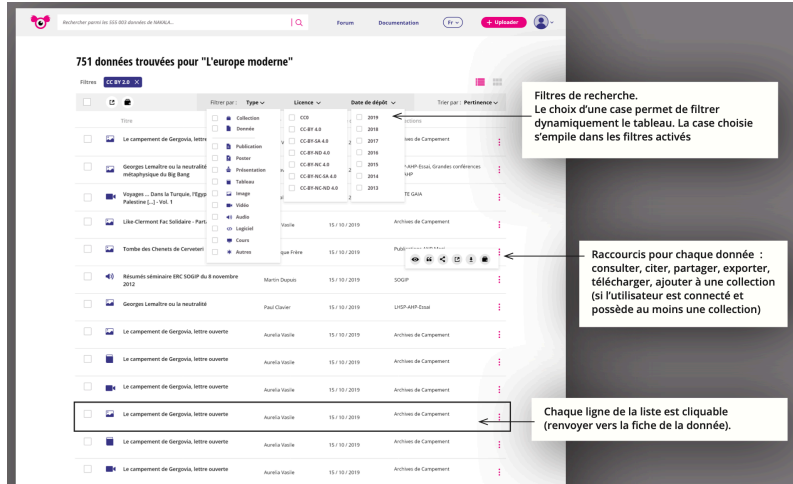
Rechercher parmi les 555 003 données de NAKALA...

Forum Documentation FR + Uploader

751 données trouvées pour "L'europe moderne"

Filtres CC BY 2.0 ×

Filtrer par : Type Licence Date de dépôt Trier par : Pertinence

Titre

Collection
Donnée
Publication
Poster
Présentation
Tableau
Image
Vidéo
Audio
Logiciel
Cours
Autres

CC0
CC-BY-4.0
CC-BY-SA-4.0
CC-BY-ND-4.0
CC-BY-NC-4.0
CC-BY-NC-SA-4.0
CC-BY-NC-ND-4.0

2019
2018
2017
2016
2015
2014
2013

| | Titre | | | |
|---|---|---|---|---|
| | Le campement de Gergovia, lettre ouverte | | | Archives de Campement |
| | Georges Lemaître ou la neutralité métaphysique du Big Bang | | | LHSP-AHP-Essai, Grandes conférences AHP |
| | Voyages ... Dans la Turquie, l'Egypte Palestine [...] - Vol. 1 | | | TE GAIA |
| | Like-Clermont Fac Solidaire - Parti | Aurelia Vasile | 15 / 10 / 2019 | Archives de Campement |
| | Tombe des Chenets de Cerveteri | Angélique Frère | 15 / 10 / 2019 | Publications AHP-Maxi |
| | Résumés séminaire ERC SOGIP du 8 novembre 2012 | Martin Dupuis | 15 / 10 / 2019 | SOGIP |
| | Georges Lemaître ou la neutralité | Paul Clavier | 15 / 10 / 2019 | LHSP-AHP-Essai |
| | Le campement de Gergovia, lettre ouverte | Aurelia Vasile | 15 / 10 / 2019 | Archives de Campement |
| | Le campement de Gergovia, lettre ouverte | Aurelia Vasile | 15 / 10 / 2019 | Archives de Campement |
| | Le campement de Gergovia, lettre ouverte | Aurelia Vasile | 15 / 10 / 2019 | Archives de Campement |
| | Le campement de Gergovia, lettre ouverte | Aurelia Vasile | 15 / 10 / 2019 | Archives de Campement |
| | Le campement de Gergovia, lettre ouverte | Aurelia Vasile | 15 / 10 / 2019 | Archives de Campement |
| | Le campement de Gergovia, lettre ouverte | Aurelia Vasile | 15 / 10 / 2019 | Archives de Campement |

Filtres de recherche.
Le choix d'une case permet de filtrer dynamiquement le tableau. La case choisie s'empile dans les filtres activés

Raccourcis pour chaque donnée : consulter, citer, partager, exporter, télécharger, ajouter à une collection (si l'utilisateur est connecté et possède au moins une collection)

Chaque ligne de la liste est cliquable (renvoyer vers la fiche de la donnée).